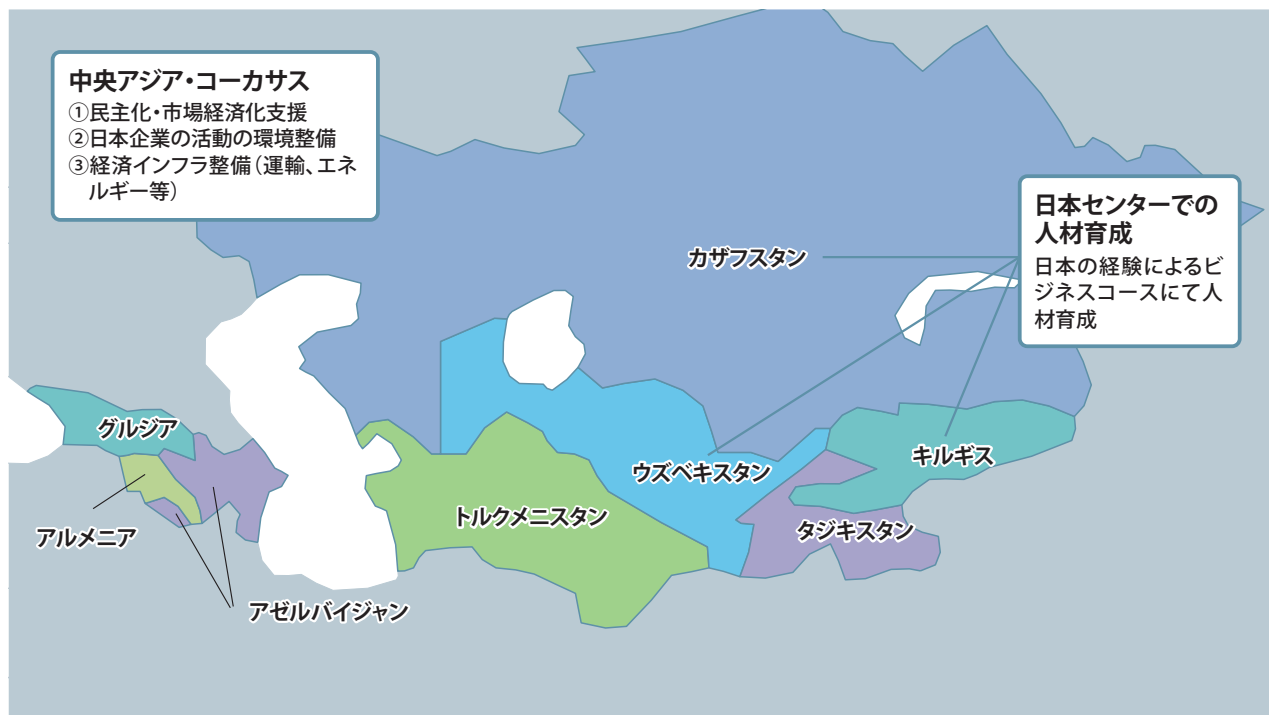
中央アジア・コーカサス
①民主化・市場経済化支援
②日本企業の活動の環境整備
③経済インフラ整備（運輸、エネルギー等）

日本センターでの人材育成
日本の経験によるビジネスコースにて人材育成

カザフスタン
ウズベキスタン
キルギス
トルクメニスタン
タジキスタン
グルジア
アルメニア
アゼルバイジャン